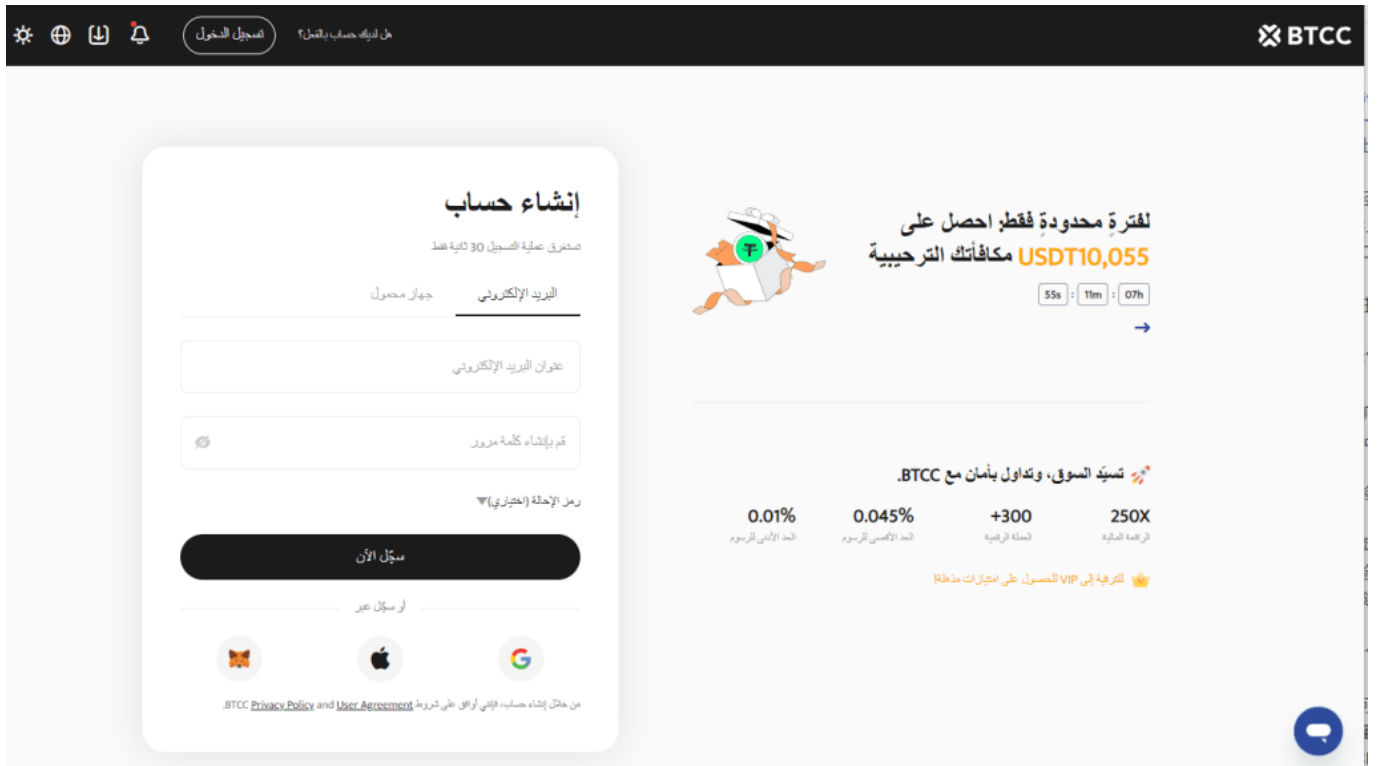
BTCC

هل لديك حساب بالفعل؟

تسجيل الدخول

لفترةٍ محدودةٍ فقط: احصل على USDT10,055 مكافأتك الترحيبية

07h : 11m : 55s

→

تسيّد السوق، وتداول بأمان مع BTCC.

| 250X | +300 | 0.045% | 0.01% |
|---|---|---|---|
| الرافعة المالية | العملة الرقمية | الحد الأقصى للرسوم | الحد الأدنى للرسوم |

للترقية إلى VIP للحصول على امتيازات مذهلة

إنشاء حساب

تستغرق عملية التسجيل 30 ثانية فقط

البريد الإلكتروني

جهاز محمول

عنوان البريد الإلكتروني

قم بإنشاء كلمة مرور

رمز الإحالة (اختياري)

سجّل الآن

أو سجّل عبر

من خلال إنشاء حساب، فإنني أوافق على شروط User Agreement and Privacy Policy BTCC.